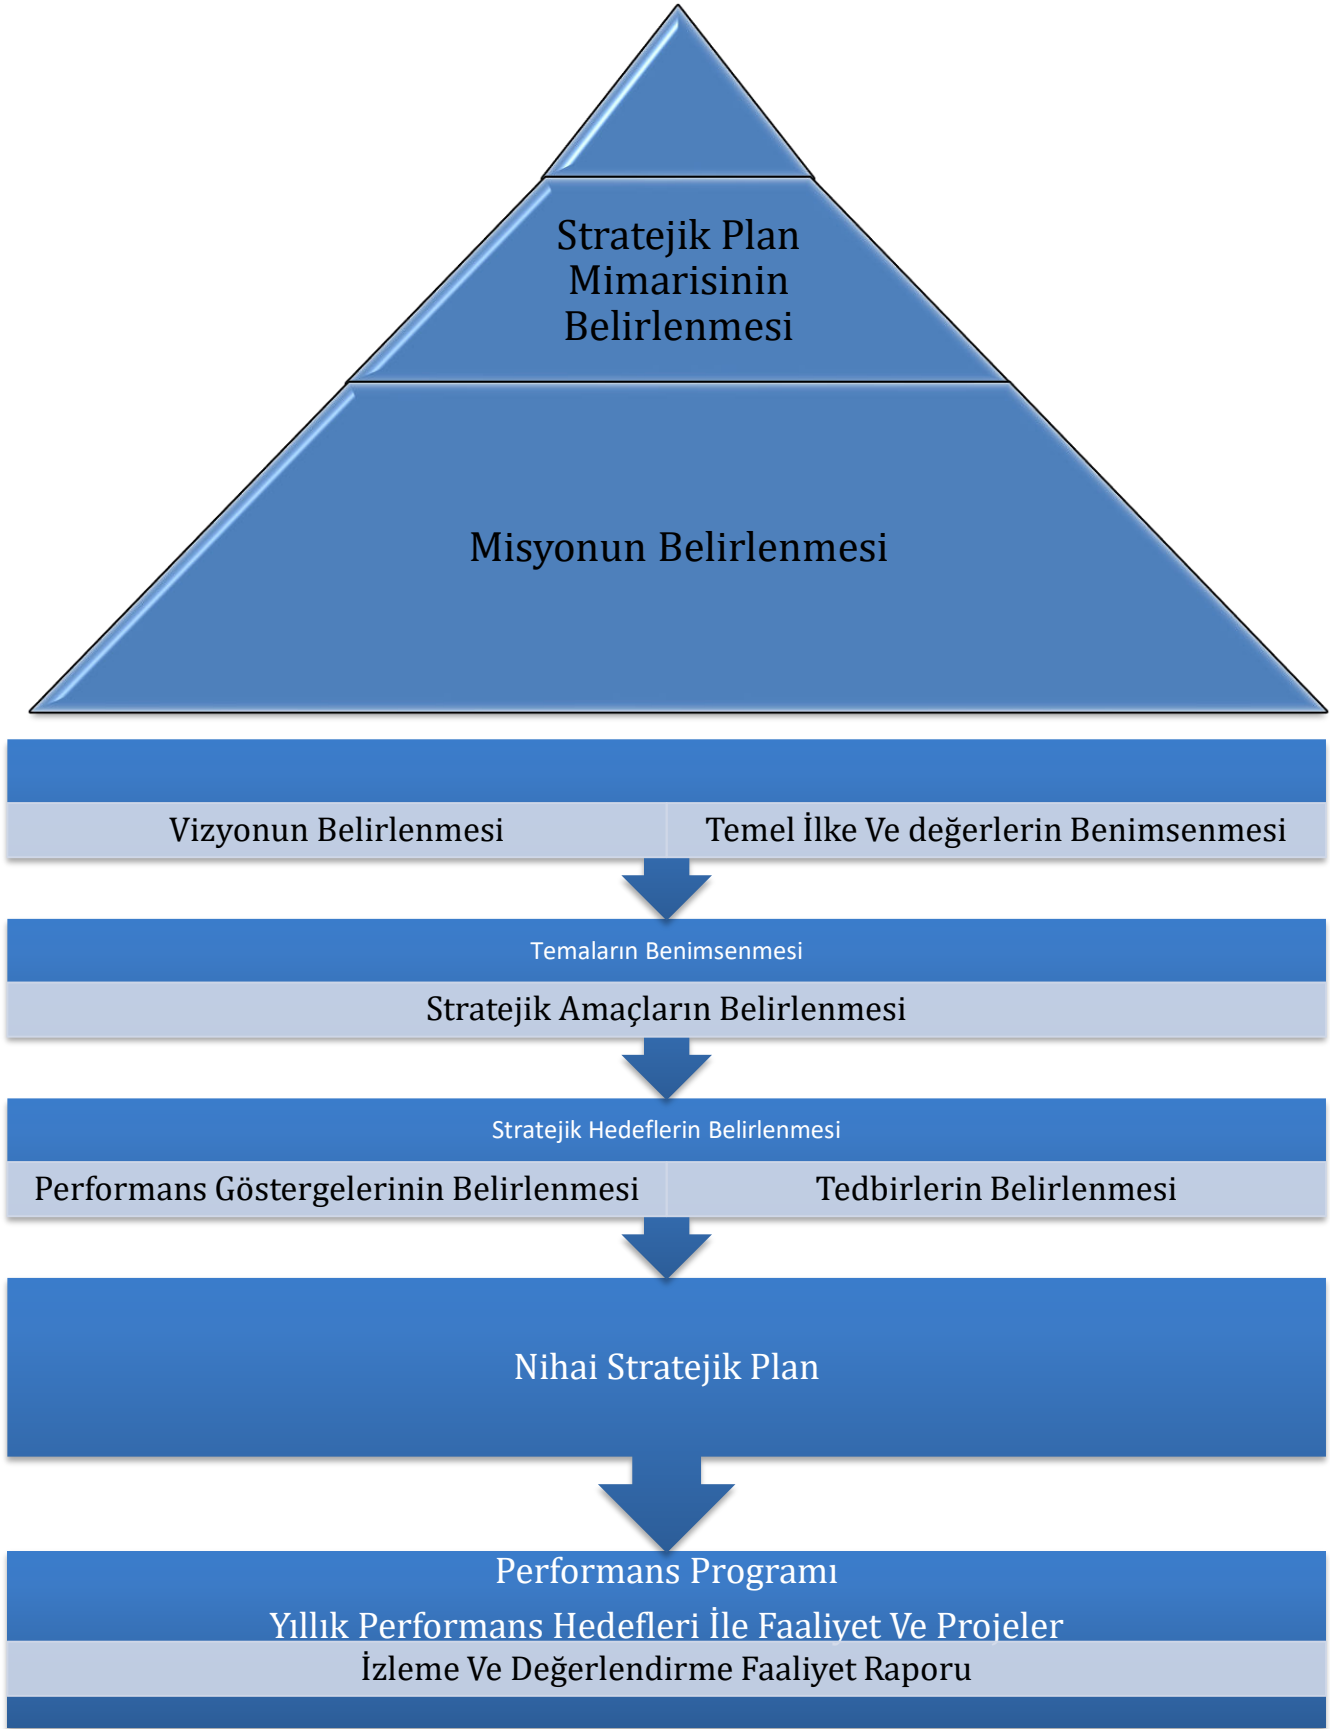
Stratejik Plan Mimarisinin Belirlenmesi

Misyonun Belirlenmesi

Vizyonun Belirlenmesi

Temel İlke Ve değerlerin Benimsenmesi

Temaların Benimsenmesi

Stratejik Amaçların Belirlenmesi

Stratejik Hedeflerin Belirlenmesi

Performans Göstergelerinin Belirlenmesi

Tedbirlerin Belirlenmesi

Nihai Stratejik Plan

Performans Programı

Yıllık Performans Hedefleri İle Faaliyet Ve Projeler

İzleme Ve Değerlendirme Faaliyet Raporu